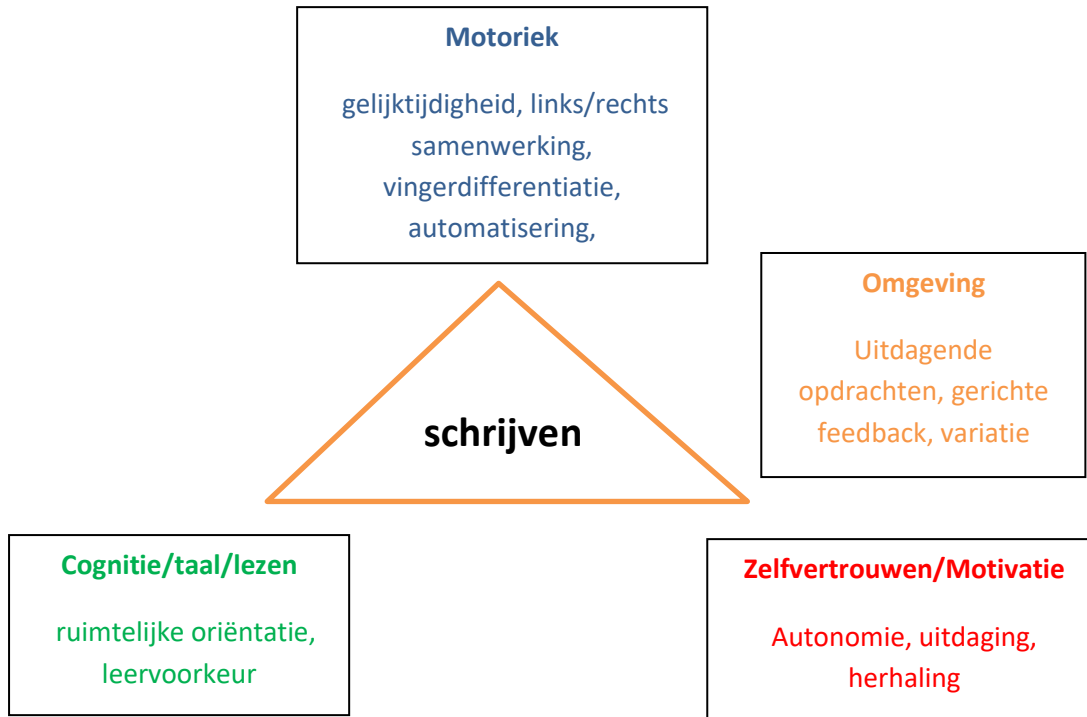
Motoriek

gelijktijdigheid, links/rechts samenwerking, vingerdifferentiatie, automatisering,

Omgeving

Uitdagende opdrachten, gerichte feedback, variatie

schrijven

Cognitie/taal/lezen

ruimtelijke oriëntatie, leervoorkeur

Zelfvertrouwen/Motivatie

Autonomie, uitdaging, herhaling